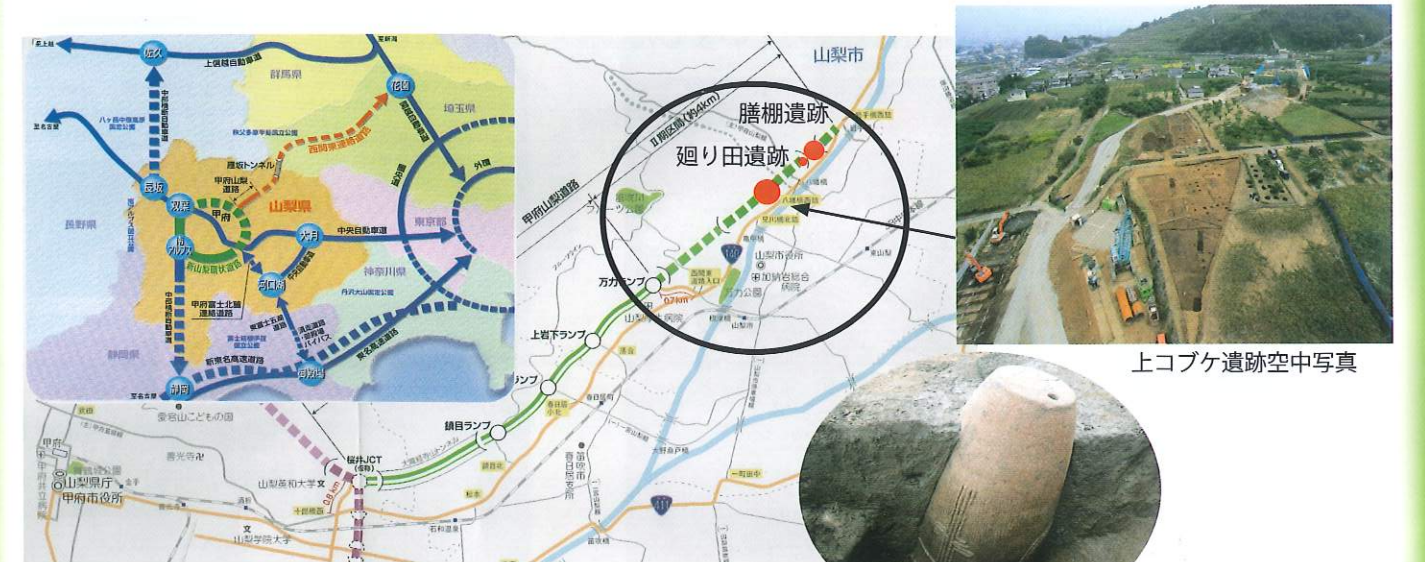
至上越
佐久
上信越自動車道
群馬県
花園
埼玉県
中部横断自動車道
八ヶ岳中信高原国定公園
至名古屋
秩父多摩甲斐国立公園
雁坂トンネル
西関東連絡道路
甲府山梨道路
長坂
双葉
山梨県
甲府
長野県
東京都
六月
中央自動車道
南アルプス
新山梨環状道路
神奈川県
河口湖
甲府富士北麓連絡道路
富士箱根伊豆国立公園
静岡県
新東名高速道路
東名高速道路
静岡
御殿場
山梨市
膳棚遺跡
廻り田遺跡
Ⅱ期区間(約4km)
甲府山梨道路
万力ランプ
上岩下ランプ
ランプ
鎮目ランプ
桜井JCT
山梨県庁
甲府市役所
山梨学院大学
山梨市役所
上コブケ遺跡空中写真